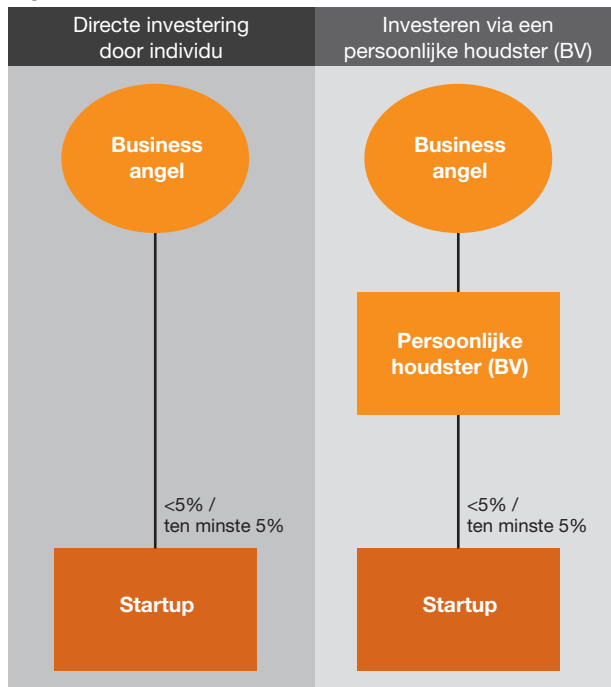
Directe investering door individu

Business angel

<5% / ten minste 5%

Startup

Investeren via een persoonlijke houdster (BV)

Business angel

Persoonlijke houdster (BV)

<5% / ten minste 5%

Startup